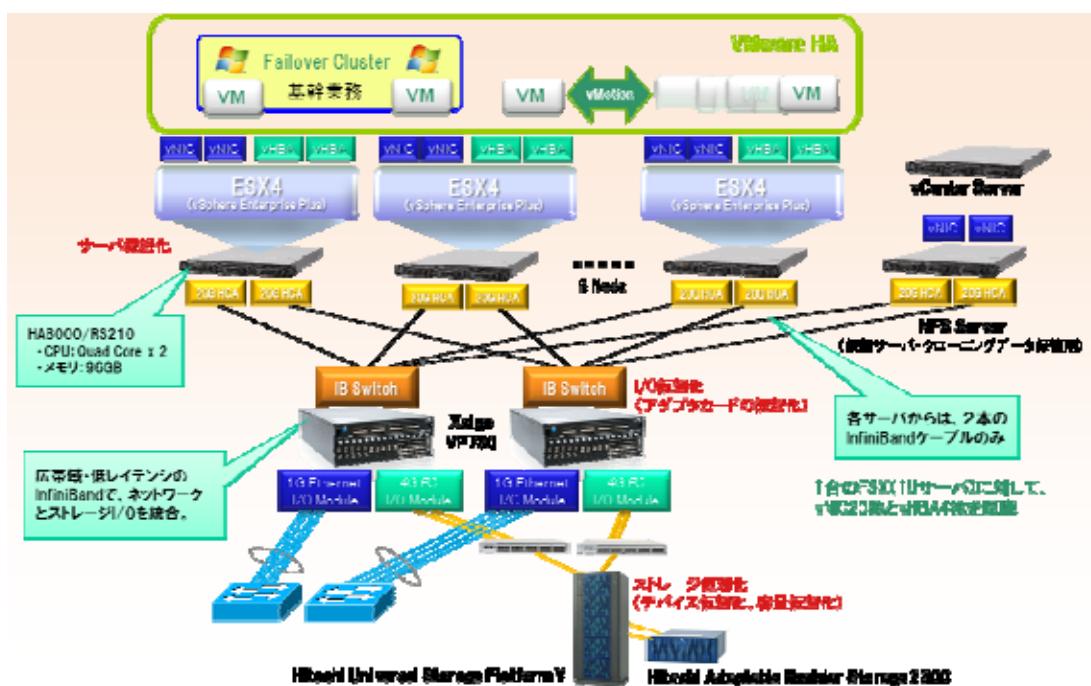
VMware HA

Failover Cluster

基幹業務

VM

VM

VM

vMotion

VM

VM

vNIC vNIC vHBA vHBA

vNIC vNIC vHBA vHBA

vNIC vNIC vHBA vHBA

ESX4 (vSphere Enterprise Plus)

ESX4 (vSphere Enterprise Plus)

ESX4 (vSphere Enterprise Plus)

vCenter Server

vNIC vNIC

サーバ仮想化

20G HCA 20G HCA

20G HCA 20G HCA

6 Node

20G HCA 20G HCA

20G HCA 20G HCA

HA8000/RS210
・CPU: Quad Core x 2
・メモリ: 96GB

NFS Server
(仮想サーバ・クローニングデータ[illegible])

IB Switch

IB Switch

I/O仮想化
(アダプタカードの仮想化)

Xsigo VP780

各サーバからは、2本の InfiniBandケーブルのみ

広帯域・低レイテンシの InfiniBandで、ネットワークとストレージI/Oを統合。

1G Ethernet I/O Module

4G FC I/O Module

1G Ethernet I/O Module

4G FC I/O Module

1台のESX(1Uサーバ)に対して、vNIC2つ以上とvHBA4つを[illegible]

ストレージ仮想化
(デバイス仮想化、容量仮想化)

Hitachi Universal Storage Platform V

Hitachi Adaptable Modular Storage 2300